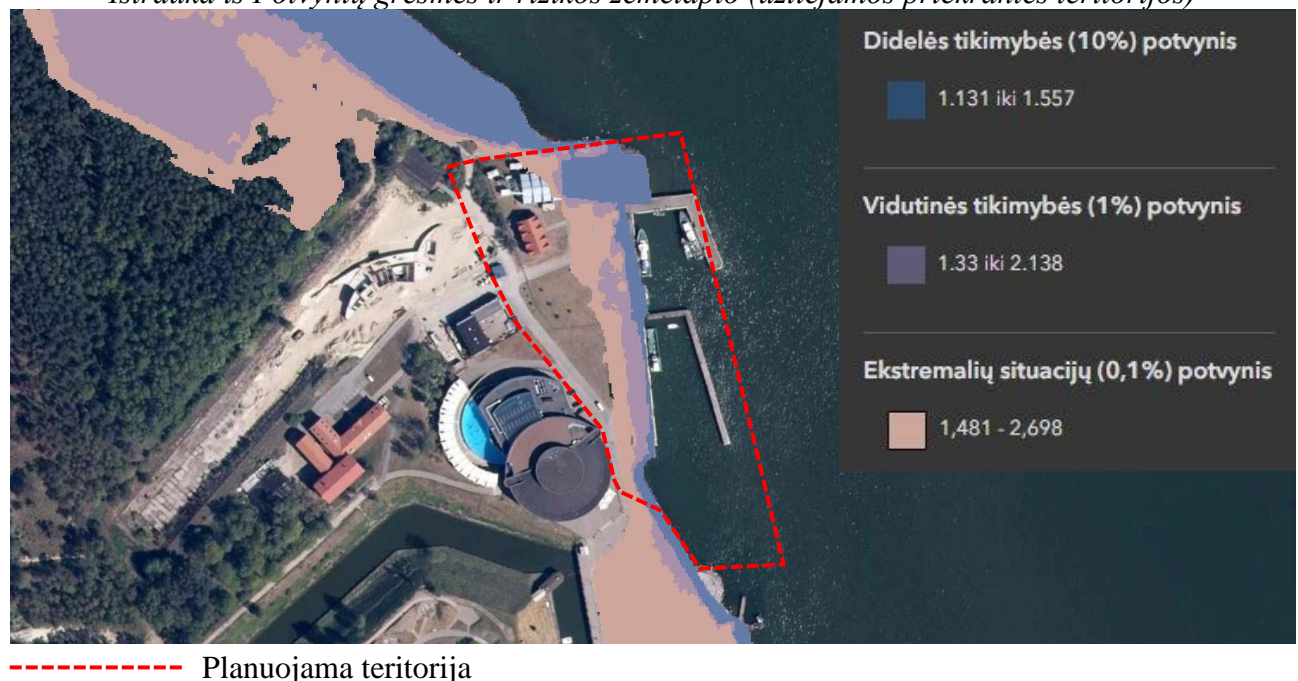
Ištrauka iš Potvynių grėsmės ir rizikos žemėlapio (užliejamos priekrantės teritorijos)

Didelės tikimybės (10%) potvynis

1.131 iki 1.557

Vidutinės tikimybės (1%) potvynis

1.33 iki 2.138

Ekstremalių situacijų (0,1%) potvynis

1,481 - 2,698

Planuojama teritorija